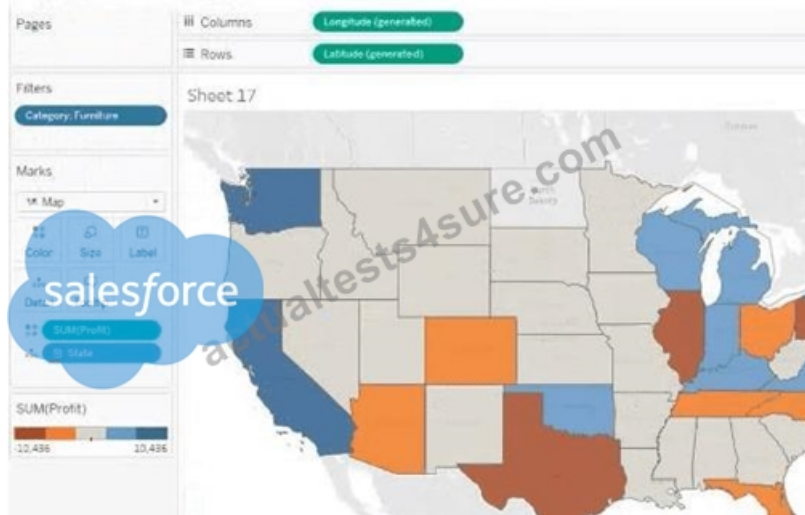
Pages

Columns

Longitude (generated)

Rows

Latitude (generated)

Filters

Category: Furniture

Sheet 17

Marks

Map

Color

Size

Label

Detail

SUM(Profit)

State

salesforce

actualtests4sure.com

SUM(Profit)

-10,436

10,436